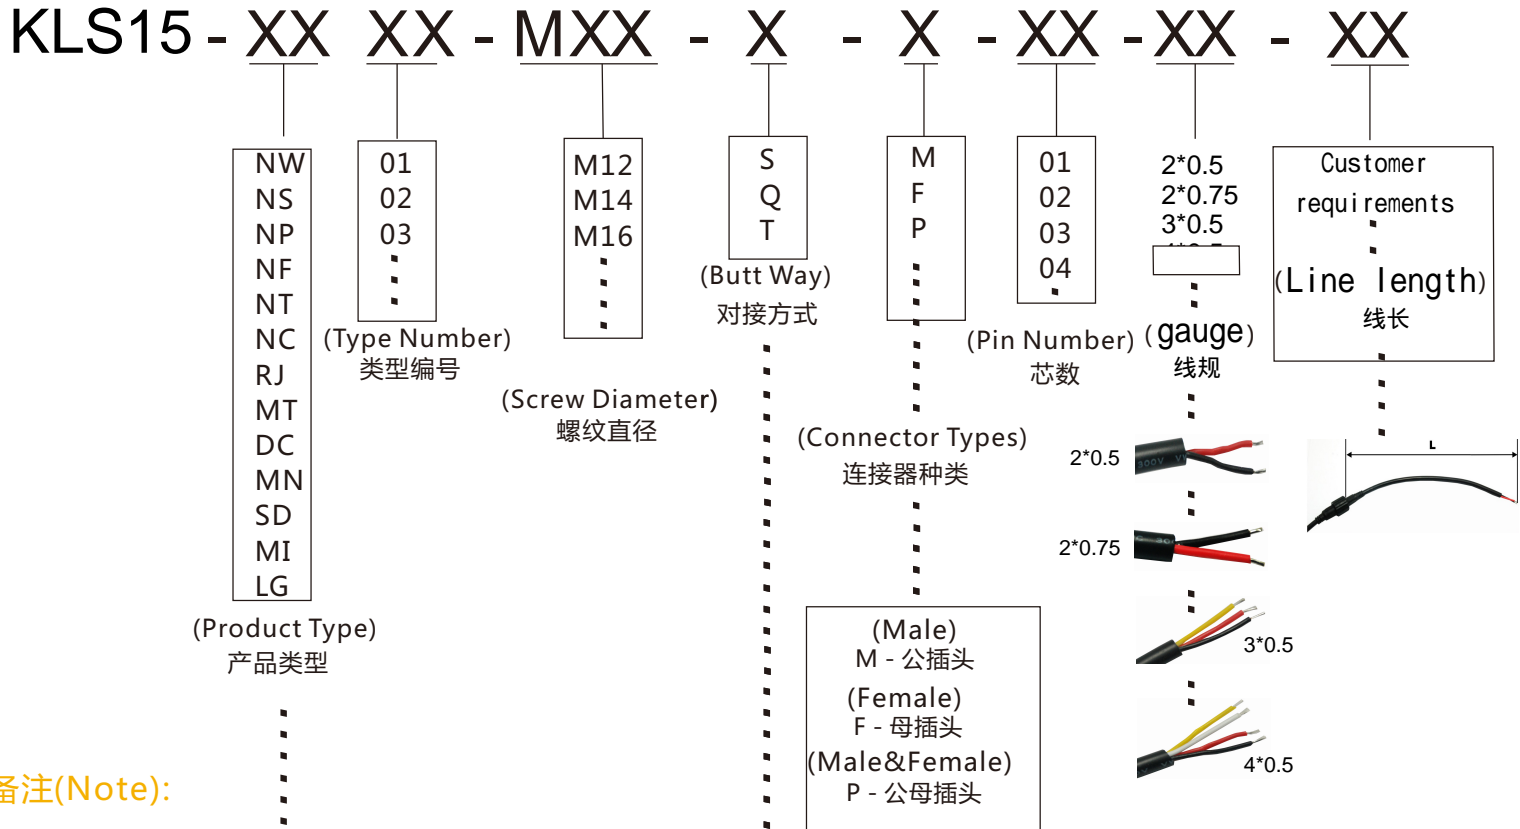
KLS15 - XX XX - MXX - X - X - XX - XX - XX

NW
NS
NP
NF
NT
NC
RJ
MT
DC
MN
SD
MI
LG

(Product Type)
产品类型

01
02
03

(Type Number)
类型编号

M12
M14
M16

(Screw Diameter)
螺纹直径

S
Q
T

(Butt Way)
对接方式

M
F
P

(Connector Types)
连接器种类

(Male)
M - 公插头
(Female)
F - 母插头
(Male&Female)
P - 公母插头

01
02
03
04

(Pin Number)
芯数

2*0.5
2*0.75
3*0.5

(gauge)
线规

Customer requirements

(Line length)
线长

L

2*0.5
2*0.75
3*0.5
4*0.5

备注(Note):